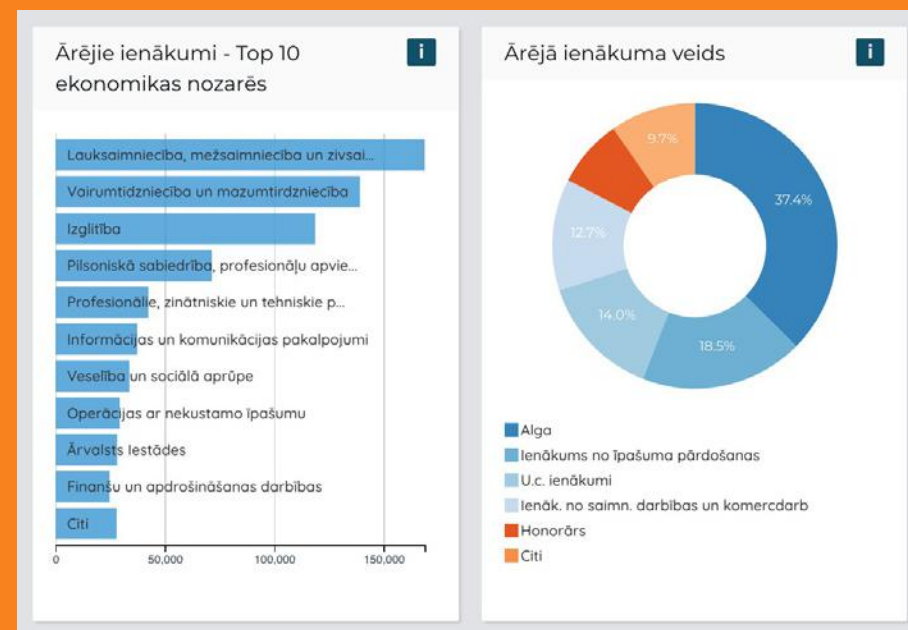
Ārējie ienākumi - Top 10 ekonomikas nozarēs

i

Lauksaimniecība, mežsaimniecība un zivsai...
Vairumtirdzniecība un mazumtirdzniecība
Izglītība
Pilsoniskā sabiedrība, profesionāļu apvie...
Profesionālie, zinātniskie un tehniskie p...
Informācijas un komunikācijas pakalpojumi
Veselība un sociālā aprūpe
Operācijas ar nekustamo īpašumu
Ārvalsts Iestādes
Finanšu un apdrošināšanas darbības
Citi

0
50,000
100,000
150,000

Ārējā ienākuma veids

i

37.4%
18.5%
14.0%
12.7%
9.7%

Alga
Ienākums no īpašuma pārdošanas
U.c. ienākumi
Ienāk. no saimn. darbības un komercdarb
Honorārs
Citi